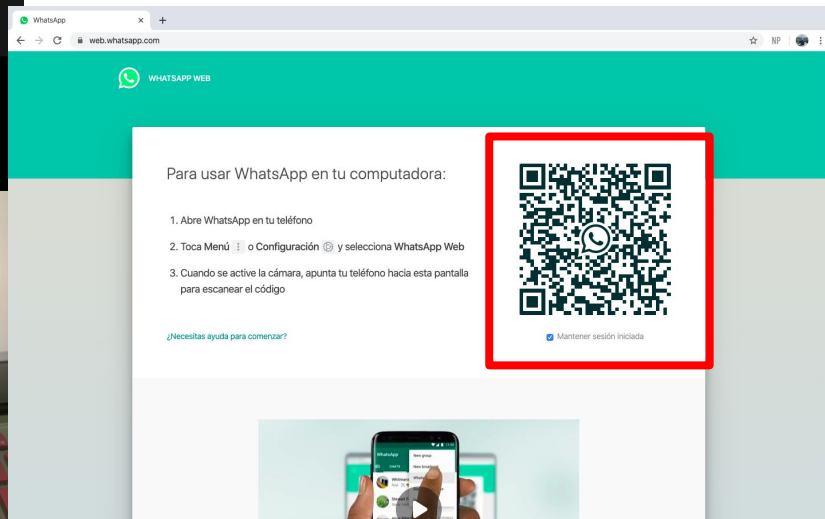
WhatsApp ×

web.whatsapp.com

NP

WHATSAPP WEB

Para usar WhatsApp en tu computadora:

1. Abre WhatsApp en tu teléfono

2. Toca Menú ⋮ o Configuración ⚙ y selecciona WhatsApp Web

3. Cuando se active la cámara, apunta tu teléfono hacia esta pantalla para escanear el código

¿Necesitas ayuda para comenzar?

Mantener sesión iniciada

WhatsApp

CHATS

New group

New broadcast